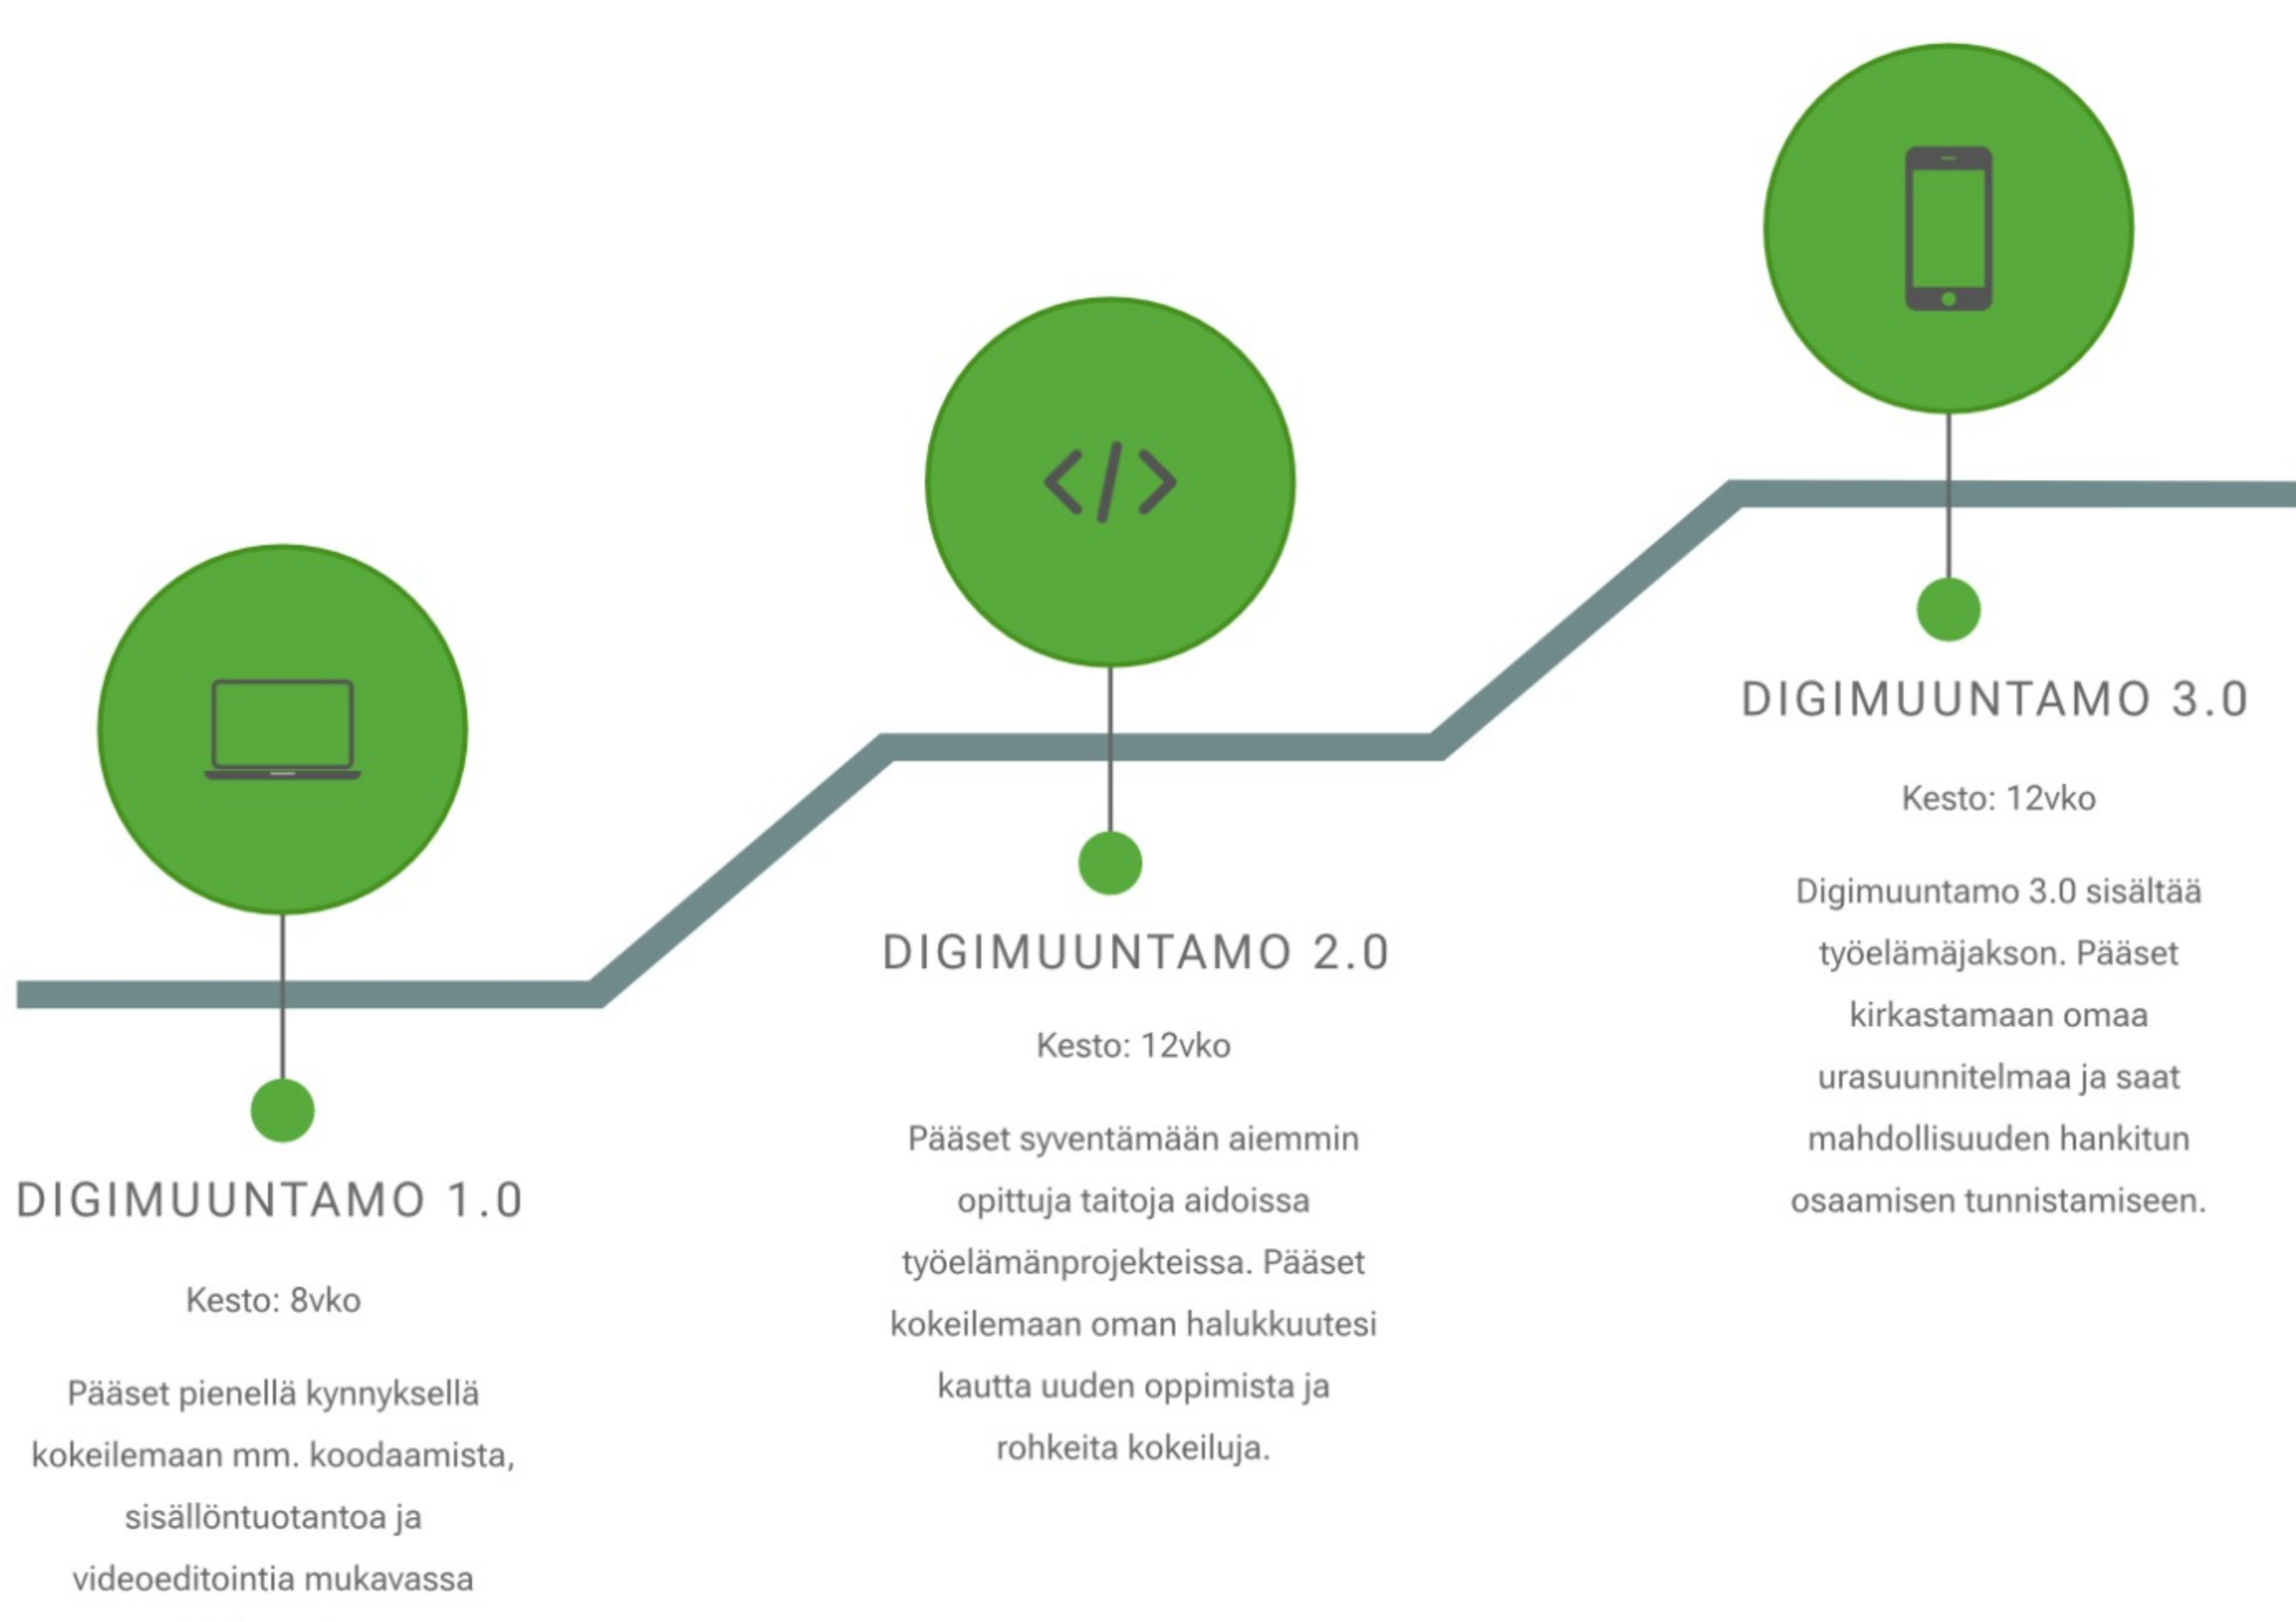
DIGIMUUNTAMO 1.0

Kesto: 8vko

Pääset pienellä kynnyksellä kokeilemaan mm. koodaamista, sisällöntuotantoa ja videoeditointia mukavassa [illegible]

DIGIMUUNTAMO 2.0

Kesto: 12vko

Pääset syventämään aiemmin opittuja taitoja aidoissa työelämänprojekteissa. Pääset kokeilemaan oman halukkuutesi kautta uuden oppimista ja rohkeita kokeiluja.

DIGIMUUNTAMO 3.0

Kesto: 12vko

Digimuuntamo 3.0 sisältää työelämäjakson. Pääset kirkastamaan omaa urasuunnitelmaa ja saat mahdollisuuden hankitun osaamisen tunnistamiseen.